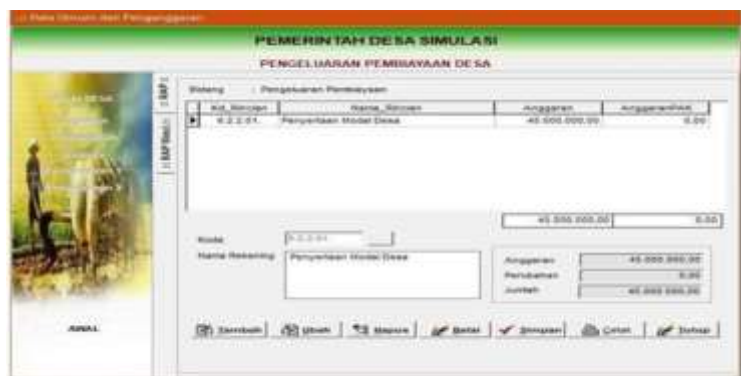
Data Umum dan Penganggaran

PEMERINTAH DESA SIMULASI

PENGELUARAN PEMBIAYAAN DESA

Bidang : Pengeluaran Pembiayaan

| Kd_Rincian | Nama_Rincian | Anggaran | AnggaranPAK |
|---|---|---|---|
| 6.2.2.01. | Penyertaan Modal Desa | 45.000.000,00 | 0,00 |

45.000.000,00 | 0,00

RAP | RAPBes

Kode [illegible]

Nama Rekening Penyertaan Modal Desa

Anggaran 45.000.000,00
Perubahan 0,00
Jumlah 45.000.000,00

Tambah Ubah Hapus Batal Simpan Cetak Tutup

AWAL